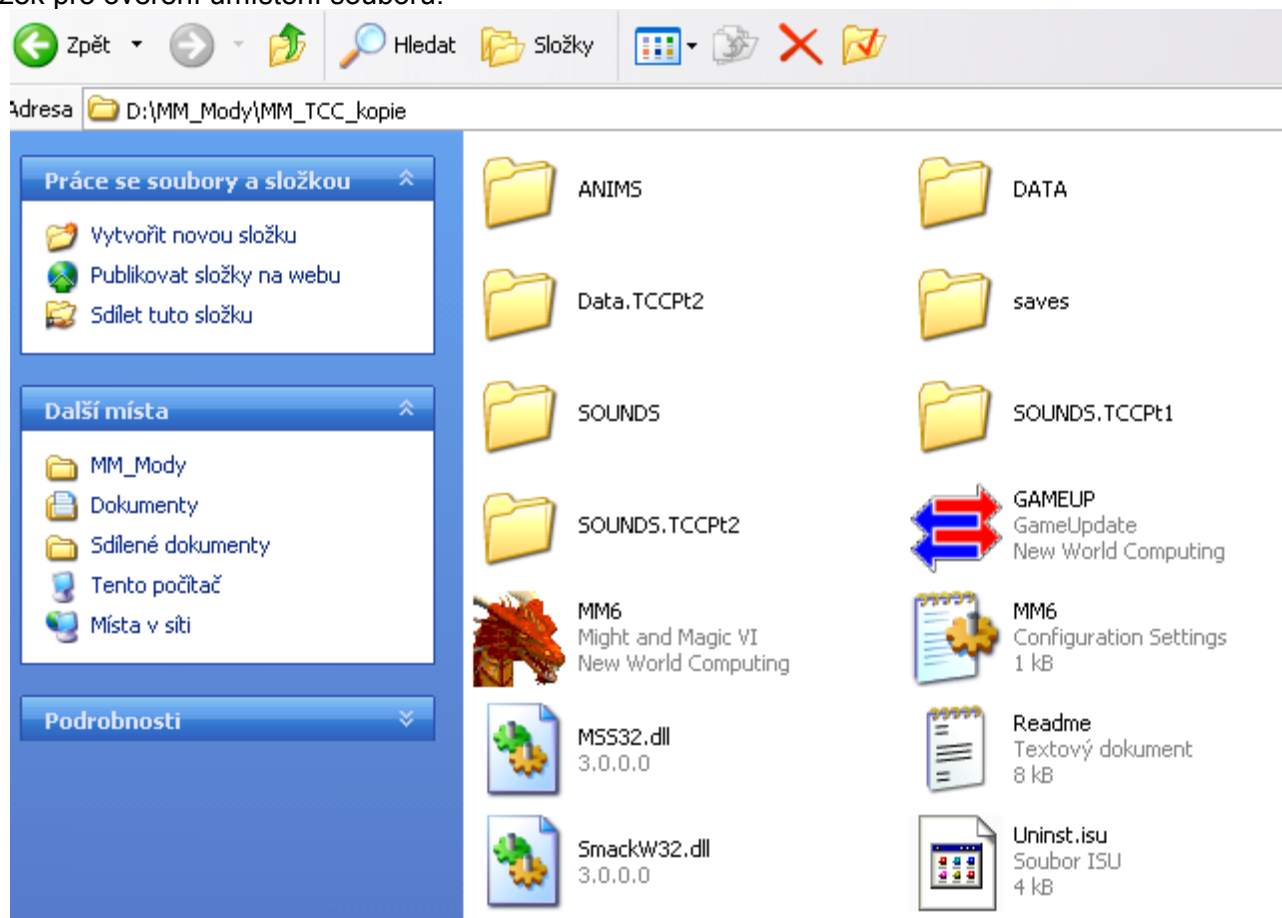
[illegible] pro ověření umístění souboru.

Zpět
Hledat
Složky

Adresa D:\MM_Mody\MM_TCC_kopie

Práce se soubory a složkou
Vytvořit novou složku
Publikovat složky na webu
Sdílet tuto složku

Další místa
MM_Mody
Dokumenty
Sdílené dokumenty
Tento počítač
Místa v síti

Podrobnosti

ANIMS
DATA
Data.TCCPt2
saves
SOUNDS
SOUNDS.TCCPt1
SOUNDS.TCCPt2
GAMEUP
GameUpdate
New World Computing
MM6
Might and Magic VI
New World Computing
MM6
Configuration Settings
1 kB
MSS32.dll
3.0.0.0
Readme
Textový dokument
8 kB
SmackW32.dll
3.0.0.0
Uninst.isu
Soubor ISU
4 kB